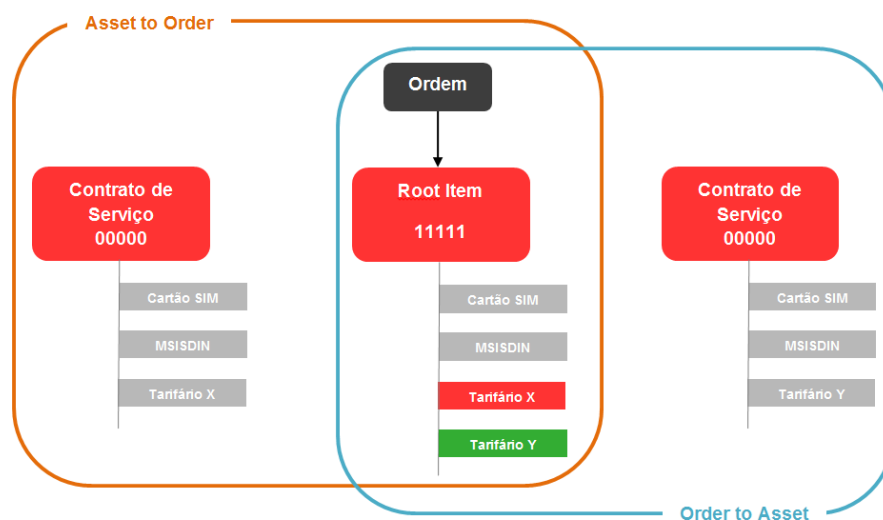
Asset to Order

Ordem

Contrato de Serviço 00000

Cartão SIM

MSISDIN

Tarifário X

Root Item 11111

Cartão SIM

MSISDIN

Tarifário X

Tarifário Y

Contrato de Serviço 00000

Cartão SIM

MSISDIN

Tarifário Y

Order to Asset